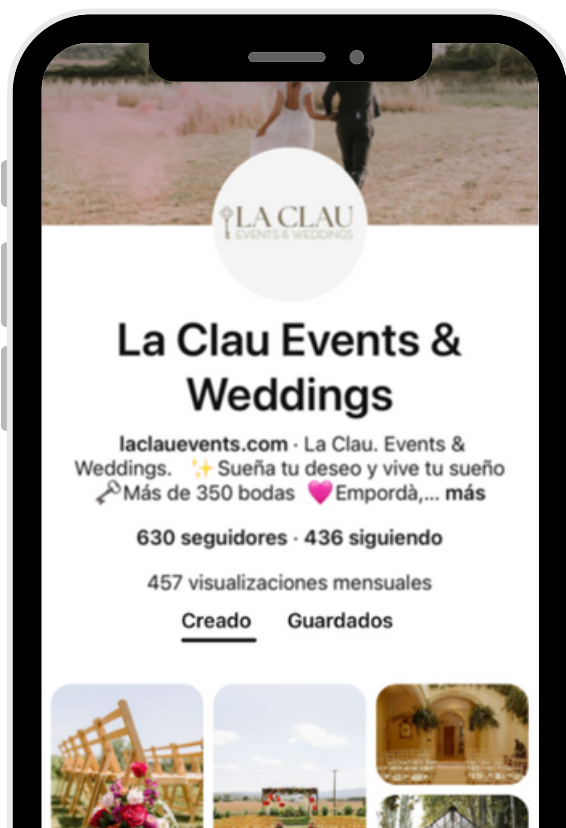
LA CLAU
EVENTS & WEDDINGS

La Clau Events & Weddings

laclauevents.com · La Clau. Events & Weddings. ✨ Sueña tu deseo y vive tu sueño 🗝 Más de 350 bodas 💗 Empordà,... más

630 seguidores · 436 siguiendo

457 visualizaciones mensuales

Creado Guardados